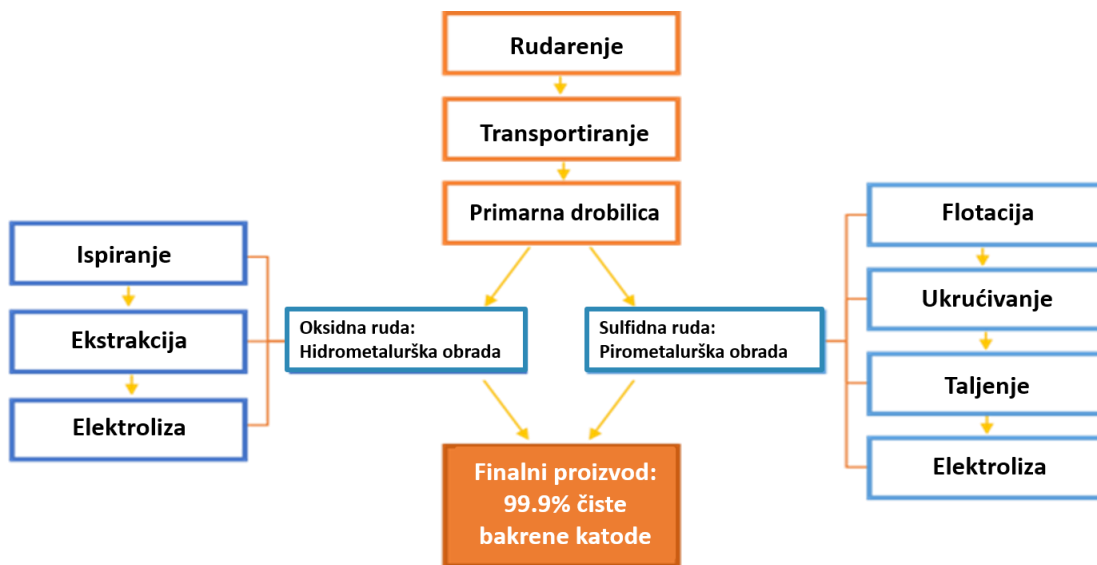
Rudarenje

Transportiranje

Primarna drobilica

Ispiranje

Ekstrakcija

Elektroliza

Oksidna ruda:
Hidrometalurška obrada

Sulfidna ruda:
Pirometalurška obrada

Flotacija

Ukrućivanje

Taljenje

Elektroliza

Finalni proizvod:
99.9% čiste
bakrene katode